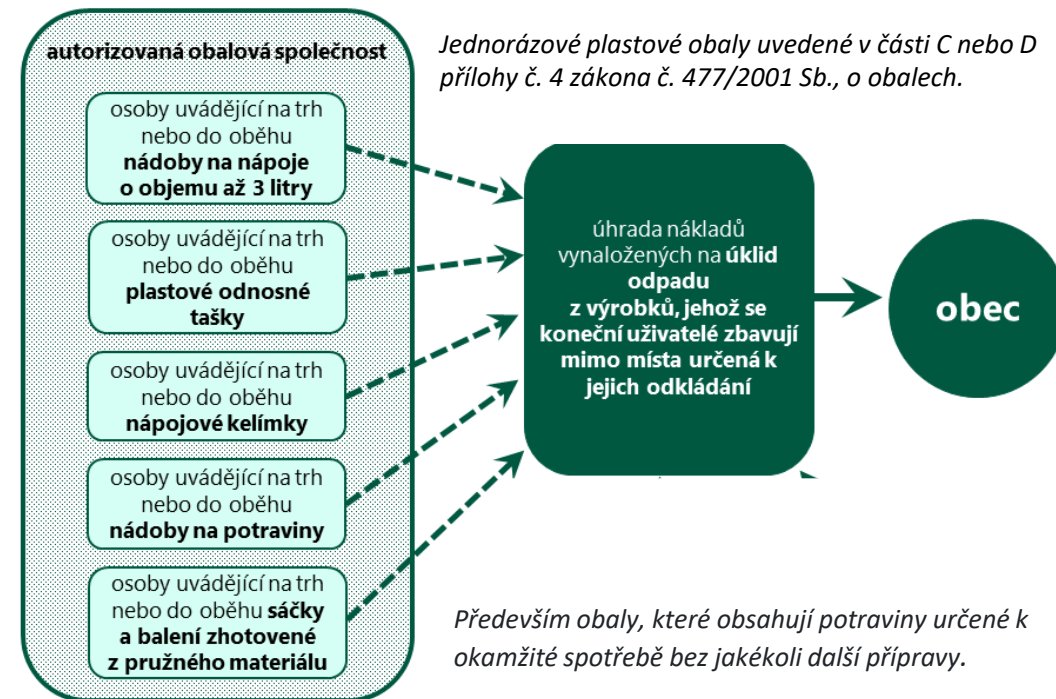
autorizovaná obalová společnost

osoby uvádějící na trh nebo do oběhu **nádoby na nápoje o objemu až 3 litry**

osoby uvádějící na trh nebo do oběhu **plastové odnosné tašky**

osoby uvádějící na trh nebo do oběhu **nápojové kelímky**

osoby uvádějící na trh nebo do oběhu **nádoby na potraviny**

osoby uvádějící na trh nebo do oběhu **sáčky a balení zhotovené z pružného materiálu**

*Jednorázové plastové obaly uvedené v části C nebo D přílohy č. 4 zákona č. 477/2001 Sb., o obalech.*

úhrada nákladů vynaložených na **úklid odpadu z výrobků, jehož se koneční uživatelé zbavují mimo místa určená k jejich odkládání**

obec

*Především obaly, které obsahují potraviny určené k okamžité spotřebě bez jakékoli další přípravy.*